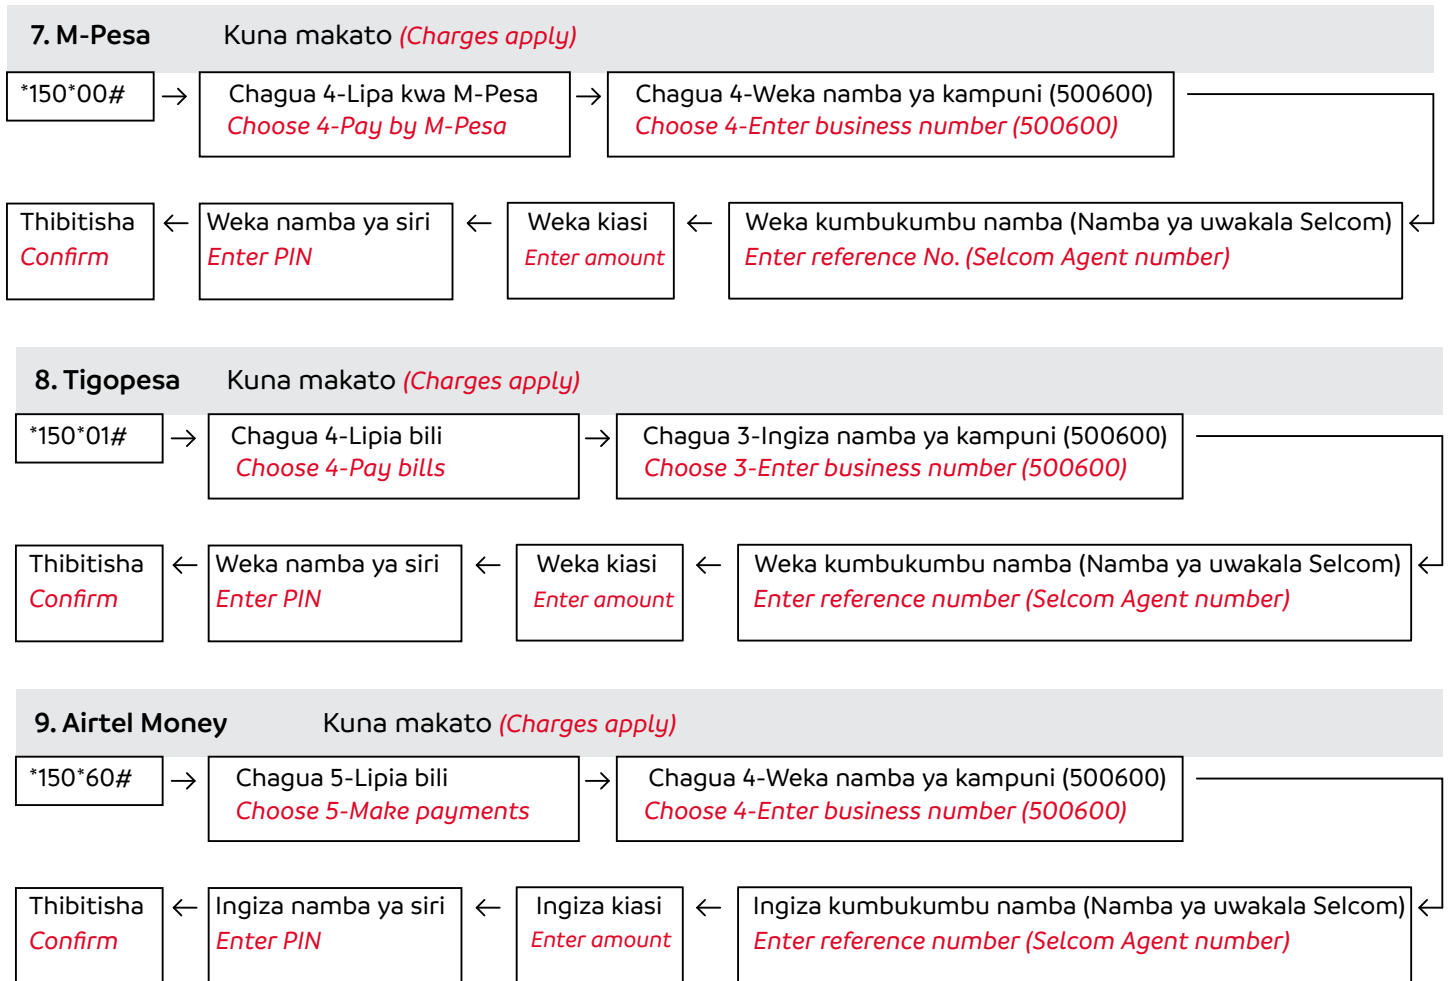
7. M-Pesa Kuna makato (Charges apply)

*150*00# → Chagua 4-Lipa kwa M-Pesa
Choose 4-Pay by M-Pesa → Chagua 4-Weka namba ya kampuni (500600)
Choose 4-Enter business number (500600)

Weka kumbukumbu namba (Namba ya uwakala Selcom)
Enter reference No. (Selcom Agent number) ← Weka kiasi
Enter amount ← Weka namba ya siri
Enter PIN ← Thibitisha
Confirm

8. Tigopesa Kuna makato (Charges apply)

*150*01# → Chagua 4-Lipia bili
Choose 4-Pay bills → Chagua 3-Ingiza namba ya kampuni (500600)
Choose 3-Enter business number (500600)

Weka kumbukumbu namba (Namba ya uwakala Selcom)
Enter reference number (Selcom Agent number) ← Weka kiasi
Enter amount ← Weka namba ya siri
Enter PIN ← Thibitisha
Confirm

9. Airtel Money Kuna makato (Charges apply)

*150*60# → Chagua 5-Lipia bili
Choose 5-Make payments → Chagua 4-Weka namba ya kampuni (500600)
Choose 4-Enter business number (500600)

Ingiza kumbukumbu namba (Namba ya uwakala Selcom)
Enter reference number (Selcom Agent number) ← Ingiza kiasi
Enter amount ← Ingiza namba ya siri
Enter PIN ← Thibitisha
Confirm